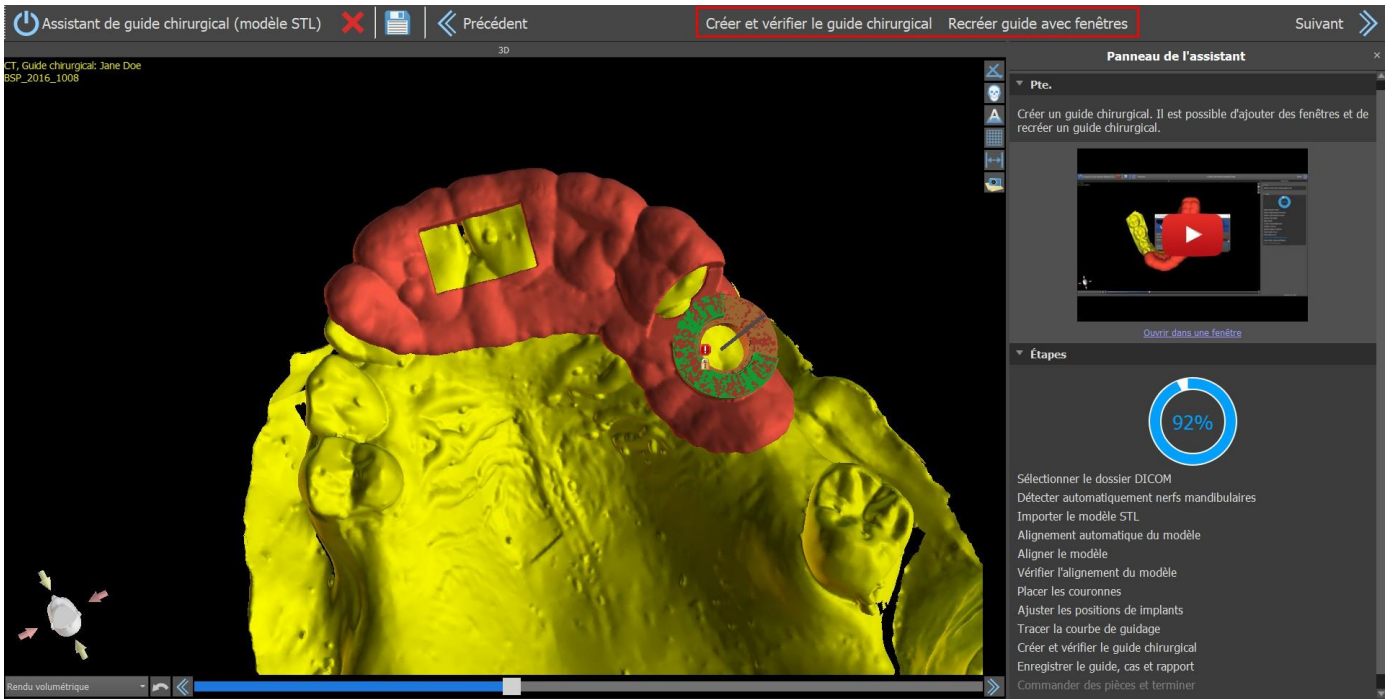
Assistant de guide chirurgical (modèle STL)

Précédent

Créer et vérifier le guide chirurgical Recréer guide avec fenêtres

Suivant

3D

CT, Guide chirurgical: Jane Doe
BSP_2016_1008

A

Rendu volumétrique

Panneau de l'assistant

Pte.

Créer un guide chirurgical. Il est possible d'ajouter des fenêtres et de recréer un guide chirurgical.

Ouvrir dans une fenêtre

Étapes

92%

Sélectionner le dossier DICOM
Détecter automatiquement nerfs mandibulaires
Importer le modèle STL
Alignement automatique du modèle
Aligner le modèle
Vérifier l'alignement du modèle
Placer les couronnes
Ajuster les positions de implants
Tracer la courbe de guidage
Créer et vérifier le guide chirurgical
Enregistrer le guide, cas et rapport
Commander des pièces et terminer